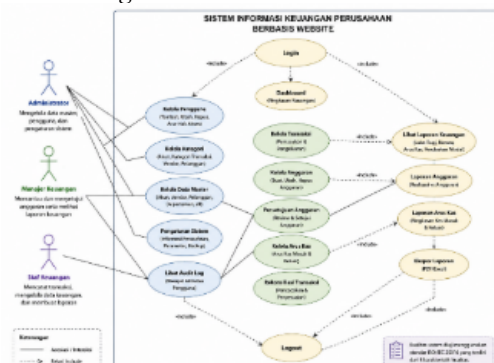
SISTEM INFORMASI KEUANGAN PERUSAHAAN BERBASIS WEBSITE

Administrator
Mengelola data master, pengguna, dan pengaturan sistem

Manajer Keuangan
Memantau dan menyetujui anggaran serta melihat laporan keuangan

Staf Keuangan
Mencatat transaksi, mengelola data keuangan, dan membuat laporan

Login
«include»
Dashboard
(Ringkasan Keuangan)
Kelola Pengguna
(Tambah, Ubah, Hapus, Atur Hak Akses)
Kelola Kategori
(Akun, Kategori Transaksi, Vendor, Pelanggan)
Kelola Data Master
(Akun, Vendor, Pelanggan, Departemen, dll)
Pengaturan Sistem
(Informasi Perusahaan, Parameter, Backup)
Lihat Audit Log
(Aktivitas Sistem & Pengguna)
Kelola Transaksi
(Pemasukan & Pengeluaran)
Kelola Anggaran
(Buat, Ubah, Hapus Anggaran)
Persetujuan Anggaran
(Review & Setujui Anggaran)
Kelola Arus Kas
(Arus Kas Masuk & Keluar)
Rekonsiliasi Transaksi
(Rekonsiliasi & Pencocokan)
Lihat Laporan Keuangan
(Laba Rugi, Neraca, Arus Kas, Perubahan Modal)
Laporan Anggaran
(Realisasi vs Anggaran)
Laporan Arus Kas
(Ringkasan Kas Masuk & Keluar)
Ekspor Laporan
(PDF/Excel)
«include»
«extend»
Logout

Keterangan
Asosiasi / Interaksi
Relasi Include

Use case sistem ini dirancang sesuai standar ISO/IEC 25010 yang terdiri dari fungsionalitas dan keamanan.